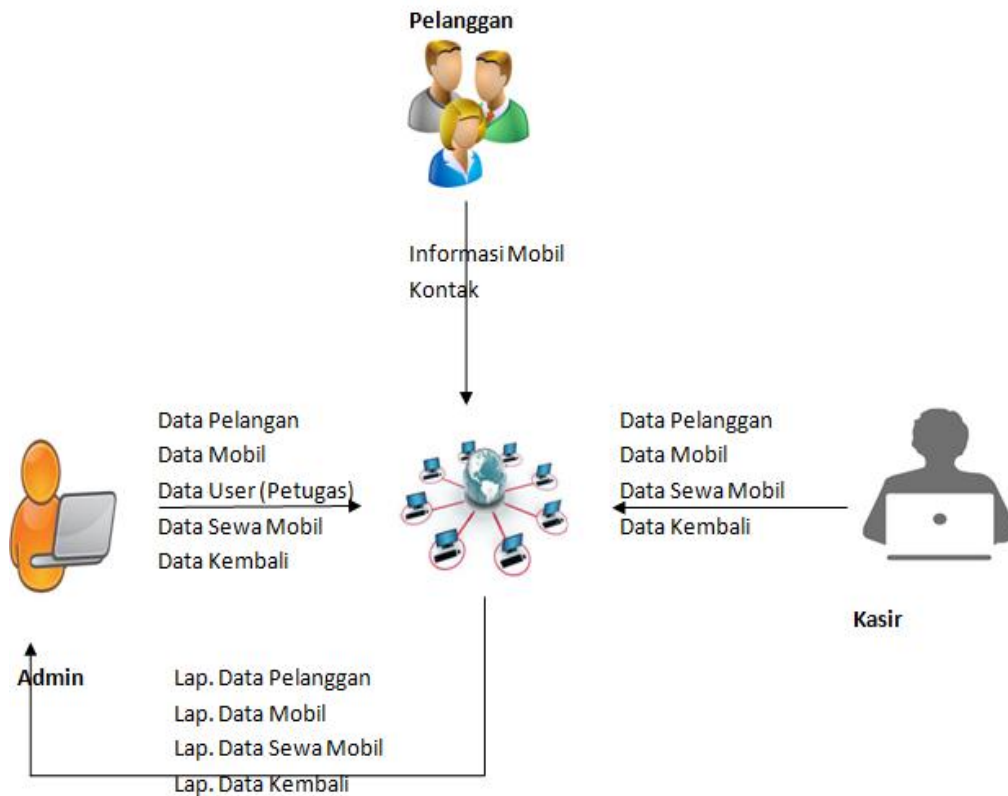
Pelanggan

Informasi Mobil
Kontak

Data Pelangan
Data Mobil
Data User (Petugas)
Data Sewa Mobil
Data Kembali

Data Pelanggan
Data Mobil
Data Sewa Mobil
Data Kembali

Kasir

Admin

Lap. Data Pelanggan
Lap. Data Mobil
Lap. Data Sewa Mobil
Lap. Data Kembali